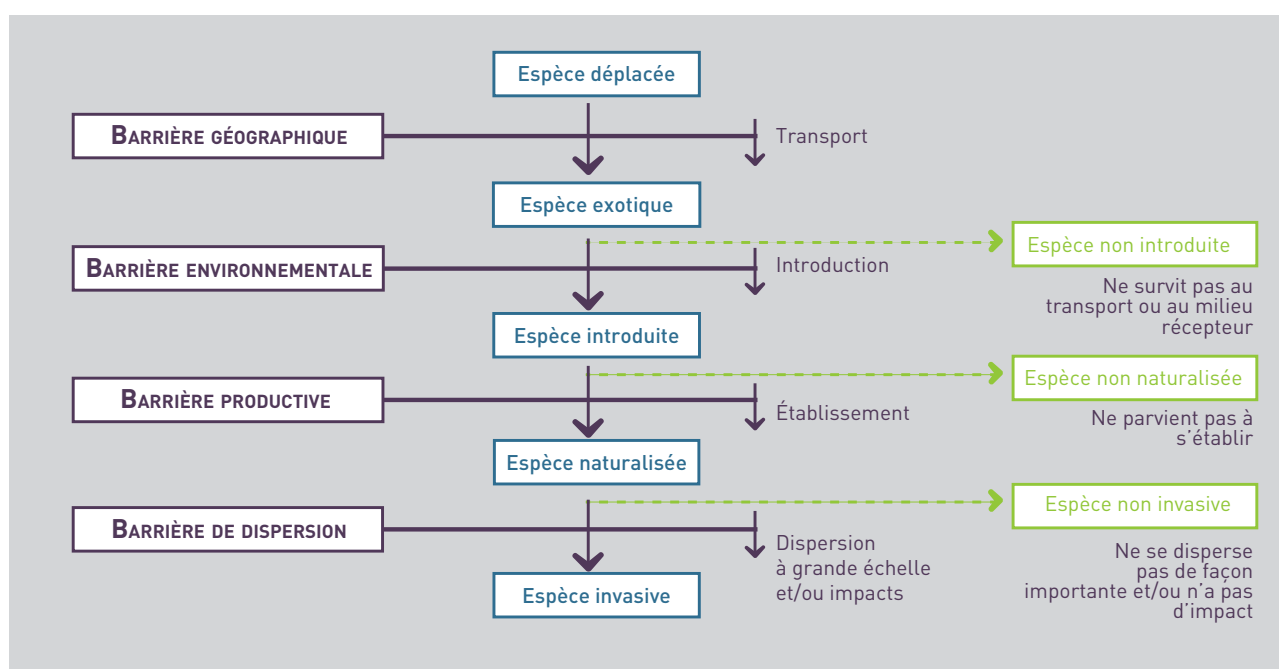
Espèce déplacée

Barrière géographique

Transport

Espèce exotique

Espèce non introduite

Barrière environnementale

Introduction

Ne survit pas au transport ou au milieu récepteur

Espèce introduite

Espèce non naturalisée

Barrière productive

Établissement

Ne parvient pas à s'établir

Espèce naturalisée

Espèce non invasive

Barrière de dispersion

Dispersion à grande échelle et/ou impacts

Ne se disperse pas de façon importante et/ou n'a pas d'impact

Espèce invasive